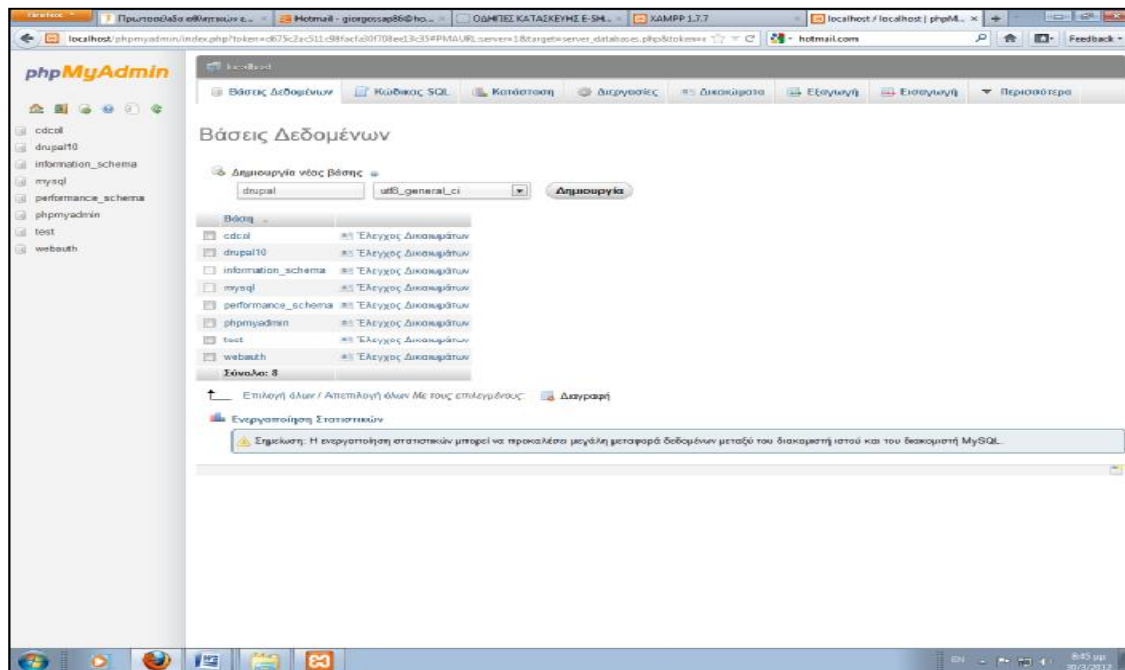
Firefox | Πρωτοσέλιδο eΘ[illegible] ε... | Hotmail - giorgossap86@ho... | ΟΔΗΓΙΕΣ ΚΑΤΑΣΚΕΥΗΣ E-SH... | XAMPP 1.7.7 | localhost / localhost | phpM... | +

localhost/phpmyadmin/index.php?token=c675c2ac511c98facfa30f708ee13c35#PMAURL:server=1&target=server_databases.php&token= | hotmail.com | Feedback

phpMyAdmin

cdcol
drupal10
information_schema
mysql
performance_schema
phpmyadmin
test
webauth

localhost

Βάσεις Δεδομένων | Κώδικας SQL | Κατάσταση | Διεργασίες | Δικαιώματα | Εξαγωγή | Εισαγωγή | Περισσότερα

Βάσεις Δεδομένων

Δημιουργία νέας βάσης

drupal | utf8_general_ci | Δημιουργία

| Βάση | |
|---|---|
| cdcol | Έλεγχος Δικαιωμάτων |
| drupal10 | Έλεγχος Δικαιωμάτων |
| information_schema | Έλεγχος Δικαιωμάτων |
| mysql | Έλεγχος Δικαιωμάτων |
| performance_schema | Έλεγχος Δικαιωμάτων |
| phpmyadmin | Έλεγχος Δικαιωμάτων |
| test | Έλεγχος Δικαιωμάτων |
| webauth | Έλεγχος Δικαιωμάτων |
| Σύνολο: 8 | |

Επιλογή όλων / Απεπιλογή όλων Με τους επιλεγμένους: Διαγραφή

Ενεργοποίηση Στατιστικών

Σημείωση: Η ενεργοποίηση στατιστικών μπορεί να προκαλέσει μεγάλη μεταφορά δεδομένων μεταξύ του διακομιστή ιστού και του διακομιστή MySQL.

EN 8:45 μμ 30/3/2012